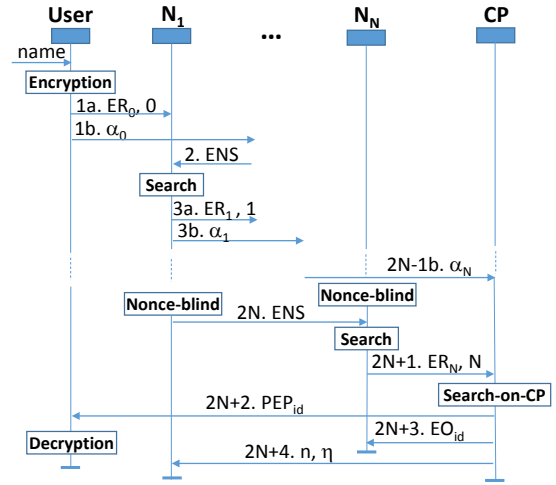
User
$N_1$
...
$N_N$
CP
name
Encryption
1a. $ER_0$, 0
1b. $\alpha_0$
2. ENS
Search
3a. $ER_1$ , 1
3b. $\alpha_1$
2N-1b. $\alpha_N$
Nonce-blind
Nonce-blind
2N. ENS
Search
2N+1. $ER_N$, N
Search-on-CP
2N+2. $PEP_{id}$
Decryption
2N+3. $EO_{id}$
2N+4. n, $\eta$